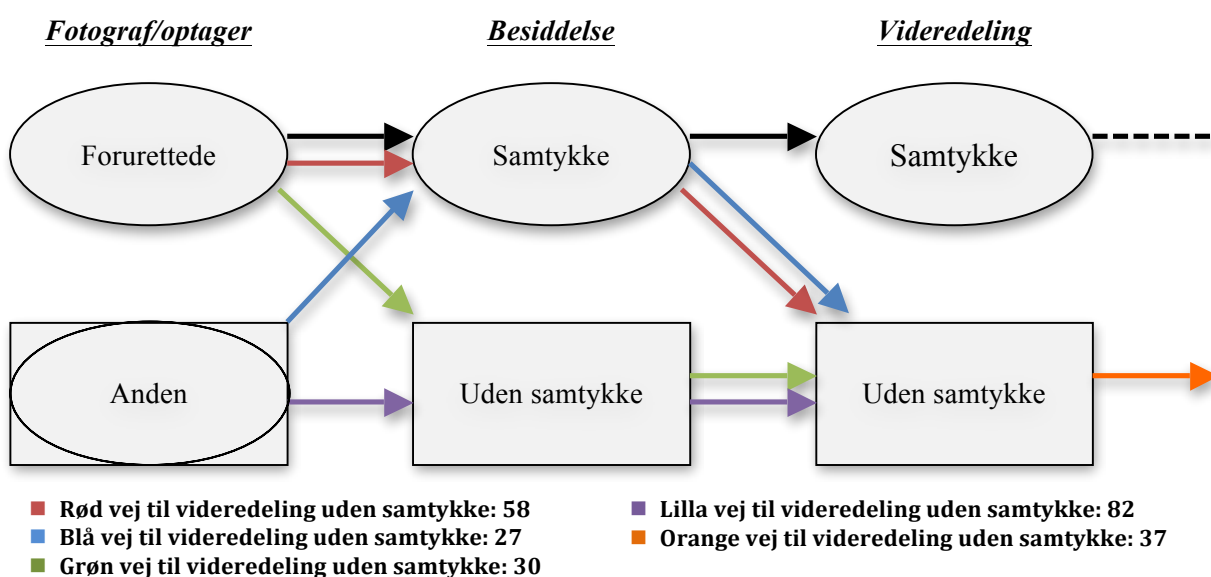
Fotograf/optager

Besiddelse

Videredeling

Forurettede

Samtykke

Samtykke

Anden

Uden samtykke

Uden samtykke

Rød vej til videredeling uden samtykke: 58
Blå vej til videredeling uden samtykke: 27
Grøn vej til videredeling uden samtykke: 30

Lilla vej til videredeling uden samtykke: 82
Orange vej til videredeling uden samtykke: 37